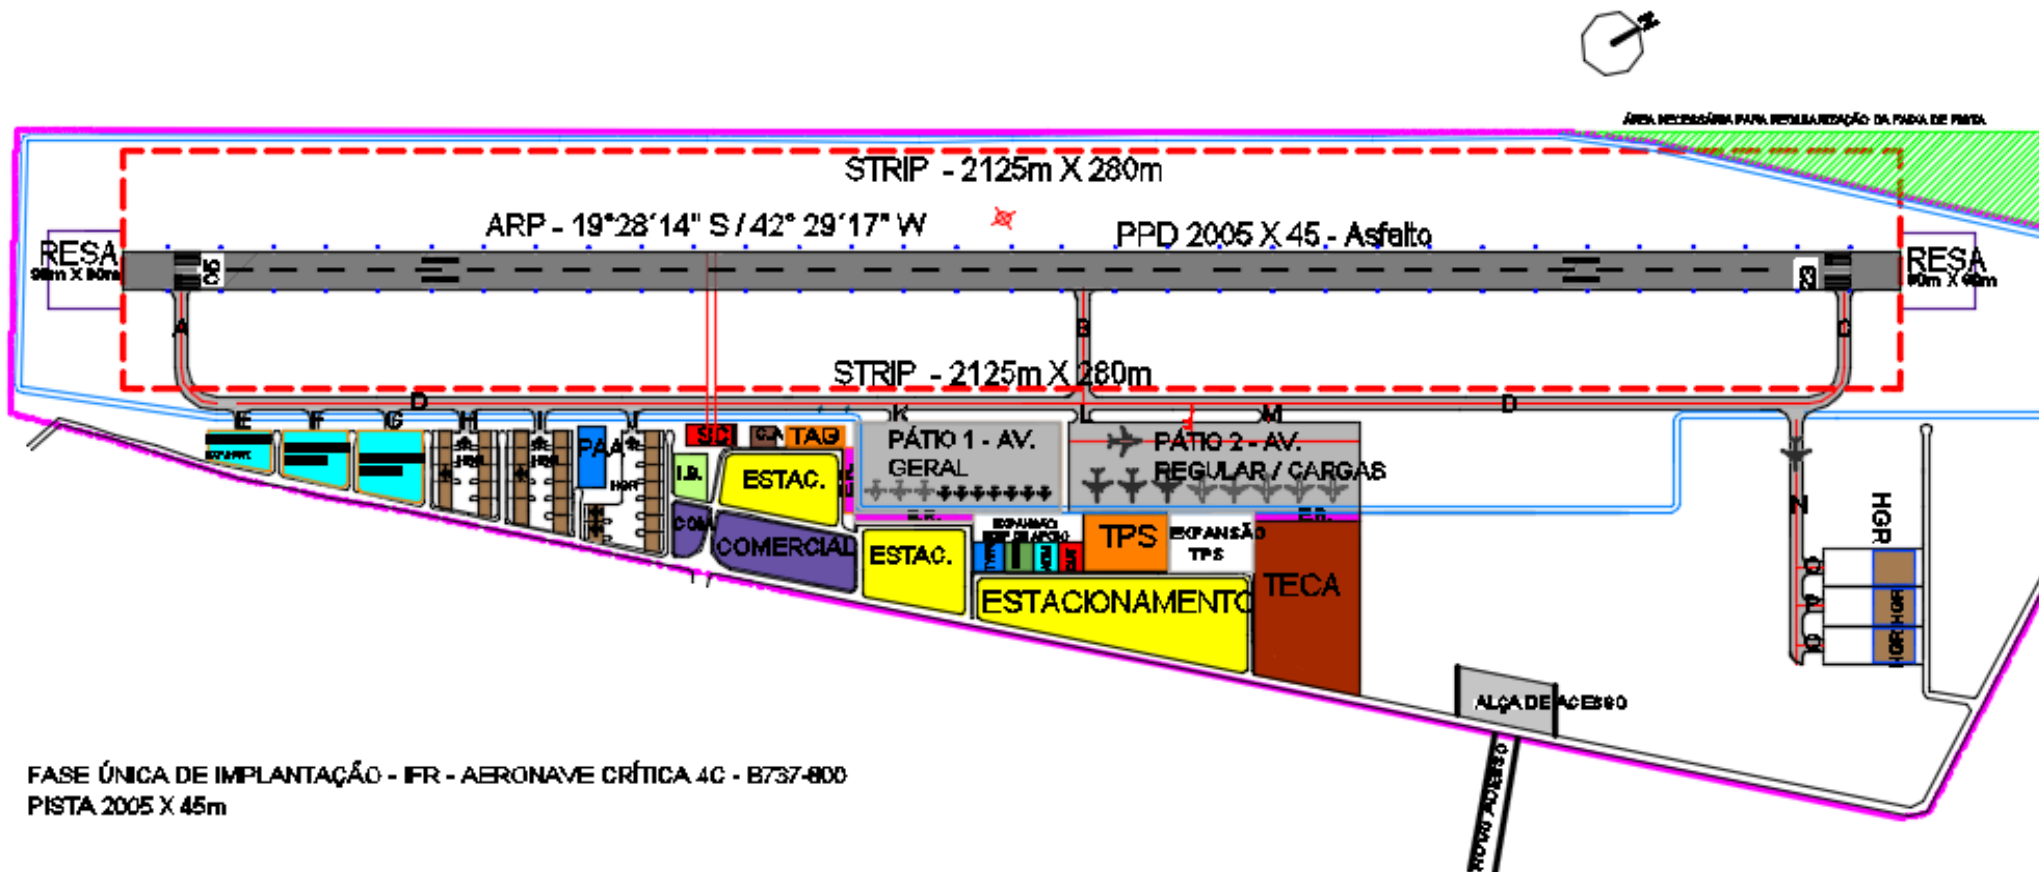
N

ÁREA NECESSÁRIA PARA REGULARIZAÇÃO DA FAIXA DE PISTA

STRIP - 2125m X 280m

ARP - 19°28´14" S / 42° 29´17" W

PPD 2005 X 45 - Asfalto

RESA
90m X 90m

RESA
90m X 90m

05

23

A

B

C

STRIP - 2125m X 280m

D

D

E

F

G

H

I

J

K

L

M

SCI

CA

TAG

PÁTIO 1 - AV. GERAL

PÁTIO 2 - AV. REGULAR / CARGAS

PAA

HGR

HGR

HGR

I.B.

ESTAC.

COM.

COMERCIAL

ESTAC.

TPS

EXPANSÃO TPS

ESTACIONAMENTO

TECA

N

O

P

Q

HGR

HGR

HGR

ALÇA DE ACESSO

NOVO ACESSO

FASE ÚNICA DE IMPLANTAÇÃO - IFR - AERONAVE CRÍTICA 4C - B737-800
PISTA 2005 X 45m